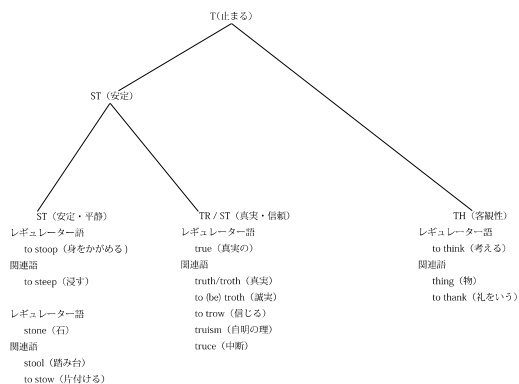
T（止まる）

ST（安定）

ST（安定・平静）
レギュレーター語
to stoop（身をかがめる）
関連語
to steep（浸す）

レギュレーター語
stone（石）
関連語
stool（踏み台）
to stow（片付ける）

TR / ST（真実・信頼）
レギュレーター語
true（真実の）
関連語
truth/troth（真実）
to (be) troth（誠実）
to trow（信じる）
truism（自明の理）
truce（中断）

TH（客観性）
レギュレーター語
to think（考える）
関連語
thing（物）
to thank（礼をいう）